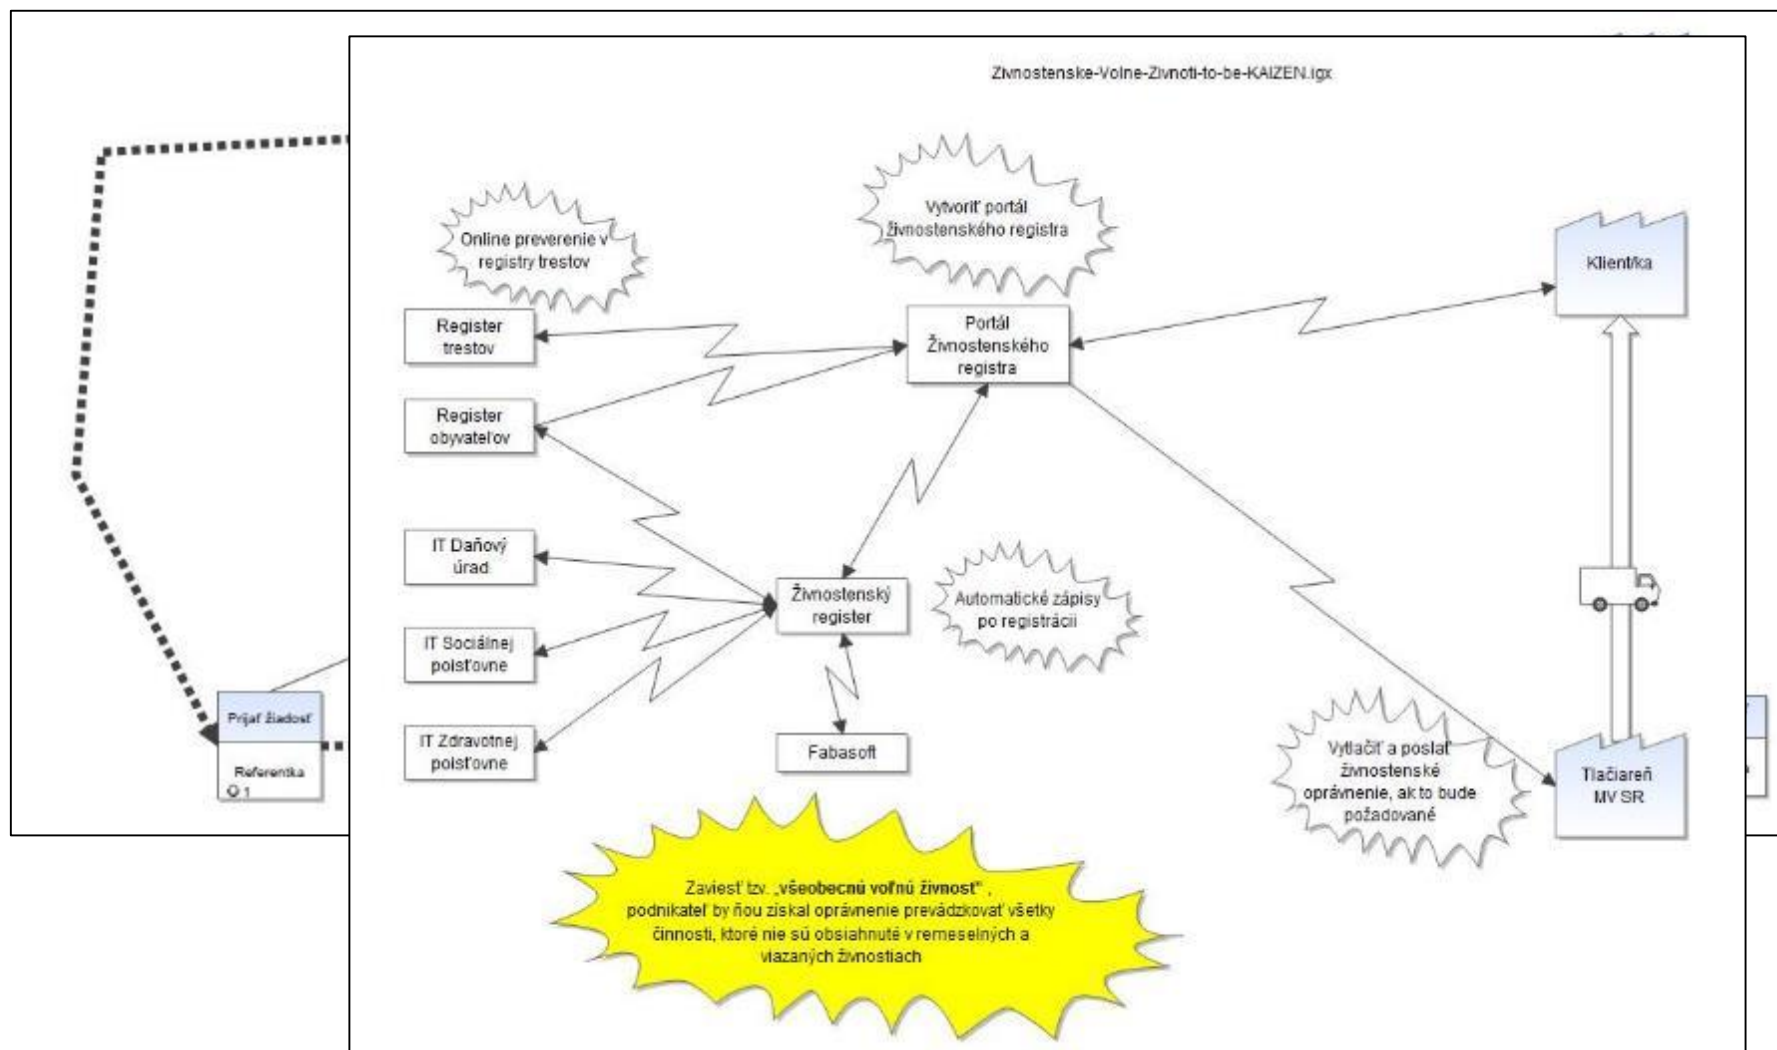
Zivnostenske-Volne-Zivnoti-to-be-KAIZEN.igx

Online preverenie v registry trestov

Vytvoriť portál živnostenského registra

Klient/ka

Register trestov

Portál Živnostenského registra

Register obyvateľov

IT Daňový úrad

Živnostenský register

Automatické zápisy po registrácii

IT Sociálnej poisťovne

IT Zdravotnej poisťovne

Fabasoft

Vytlačiť a poslať živnostenské oprávnenie, ak to bude požadované

Tlačiareň MV SR

Prijať žiadosť

Referentka

1

Zaviesť tzv. „**všeobecnú voľnú živnosť**", podnikateľ by ňou získal oprávnenie prevádzkovať všetky činnosti, ktoré nie sú obsiahnuté v remeselných a viazaných živnostiach